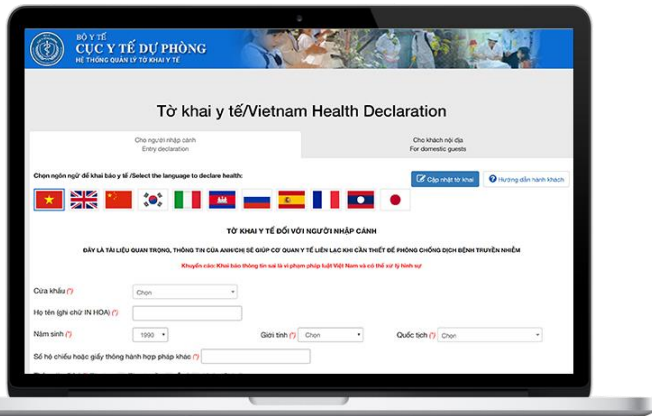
BỘ Y TẾ
CỤC Y TẾ DỰ PHÒNG
HỆ THỐNG QUẢN LÝ TỜ KHAI Y TẾ

Tờ khai y tế/Vietnam Health Declaration

Cho người nhập cảnh
Entry declaration

Cho khách nội địa
For domestic guests

Chọn ngôn ngữ để khai báo y tế /Select the language to declare health:

Cập nhật tờ khai

Hướng dẫn hành khách

TỜ KHAI Y TẾ ĐỐI VỚI NGƯỜI NHẬP CẢNH

ĐÂY LÀ TÀI LIỆU QUAN TRỌNG, THÔNG TIN CỦA ANH/CHỊ SẼ GIÚP CƠ QUAN Y TẾ LIÊN LẠC KHI CẦN THIẾT ĐỂ PHÒNG CHỐNG DỊCH BỆNH TRUYỀN NHIỄM

Khuyến cáo: Khai báo thông tin sai là vi phạm pháp luật Việt Nam và có thể xử lý hình sự

Cửa khẩu (*) Chọn

Họ tên (ghi chữ IN HOA) (*)

Năm sinh (*) 1990

Giới tính (*) Chọn

Quốc tịch (*) Chọn

Số hộ chiếu hoặc giấy thông hành hợp pháp khác (*)